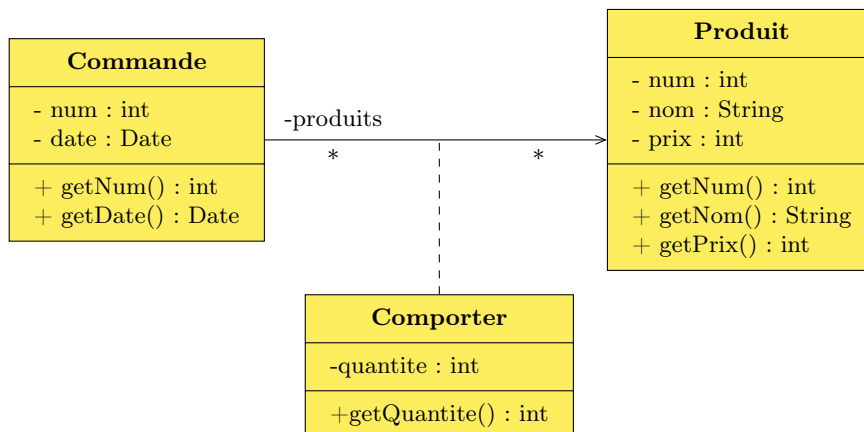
Commande

- num : int
- date : Date

+ getNum() : int
+ getDate() : Date

-produits

*

*

Produit

- num : int
- nom : String
- prix : int

+ getNum() : int
+ getNom() : String
+ getPrix() : int

Comporter

-quantite : int

+getQuantite() : int